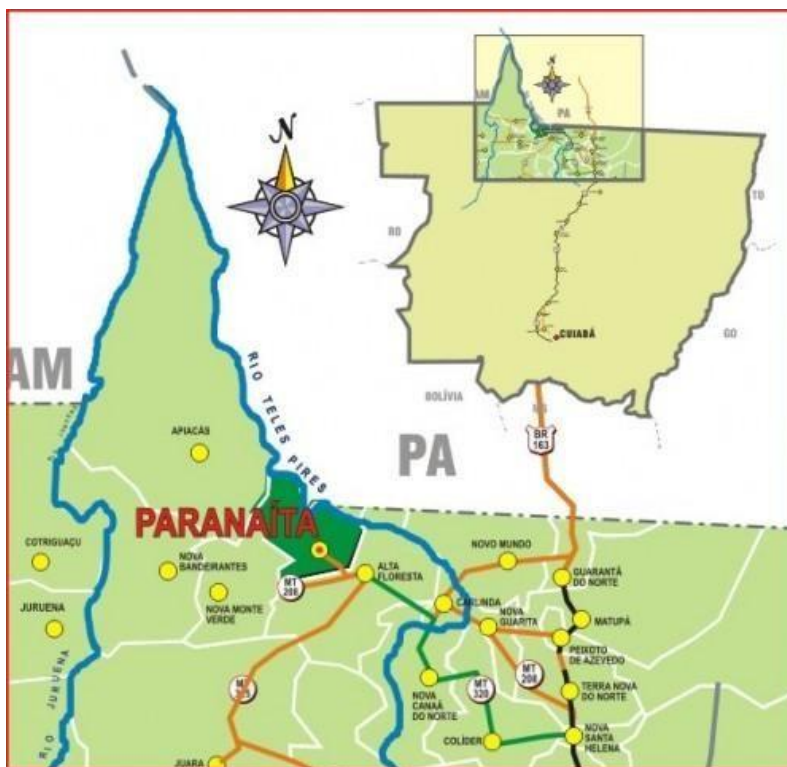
N

AM

PA

RO

TO

CUIABÁ

GO

BOLÍVIA

AM

PA

RIO TELES PIRES

BR 163

APIACÁS

PARANAÍTA

COTRIGUAÇU

NOVA BANDEIRANTES

MT 208

ALTA FLORESTA

NOVO MUNDO

GUARANTÃ DO NORTE

JURUENA

NOVA MONTE VERDE

CARLINDA

NOVA GUARITA

MATUPÁ

PEIXOTO DE AZEVEDO

MT 208

NOVA CANAÃ DO NORTE

MT 320

TERRA NOVA DO NORTE

RIO JURUENA

MT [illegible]

COLÍDER

NOVA SANTA HELENA

JUARA